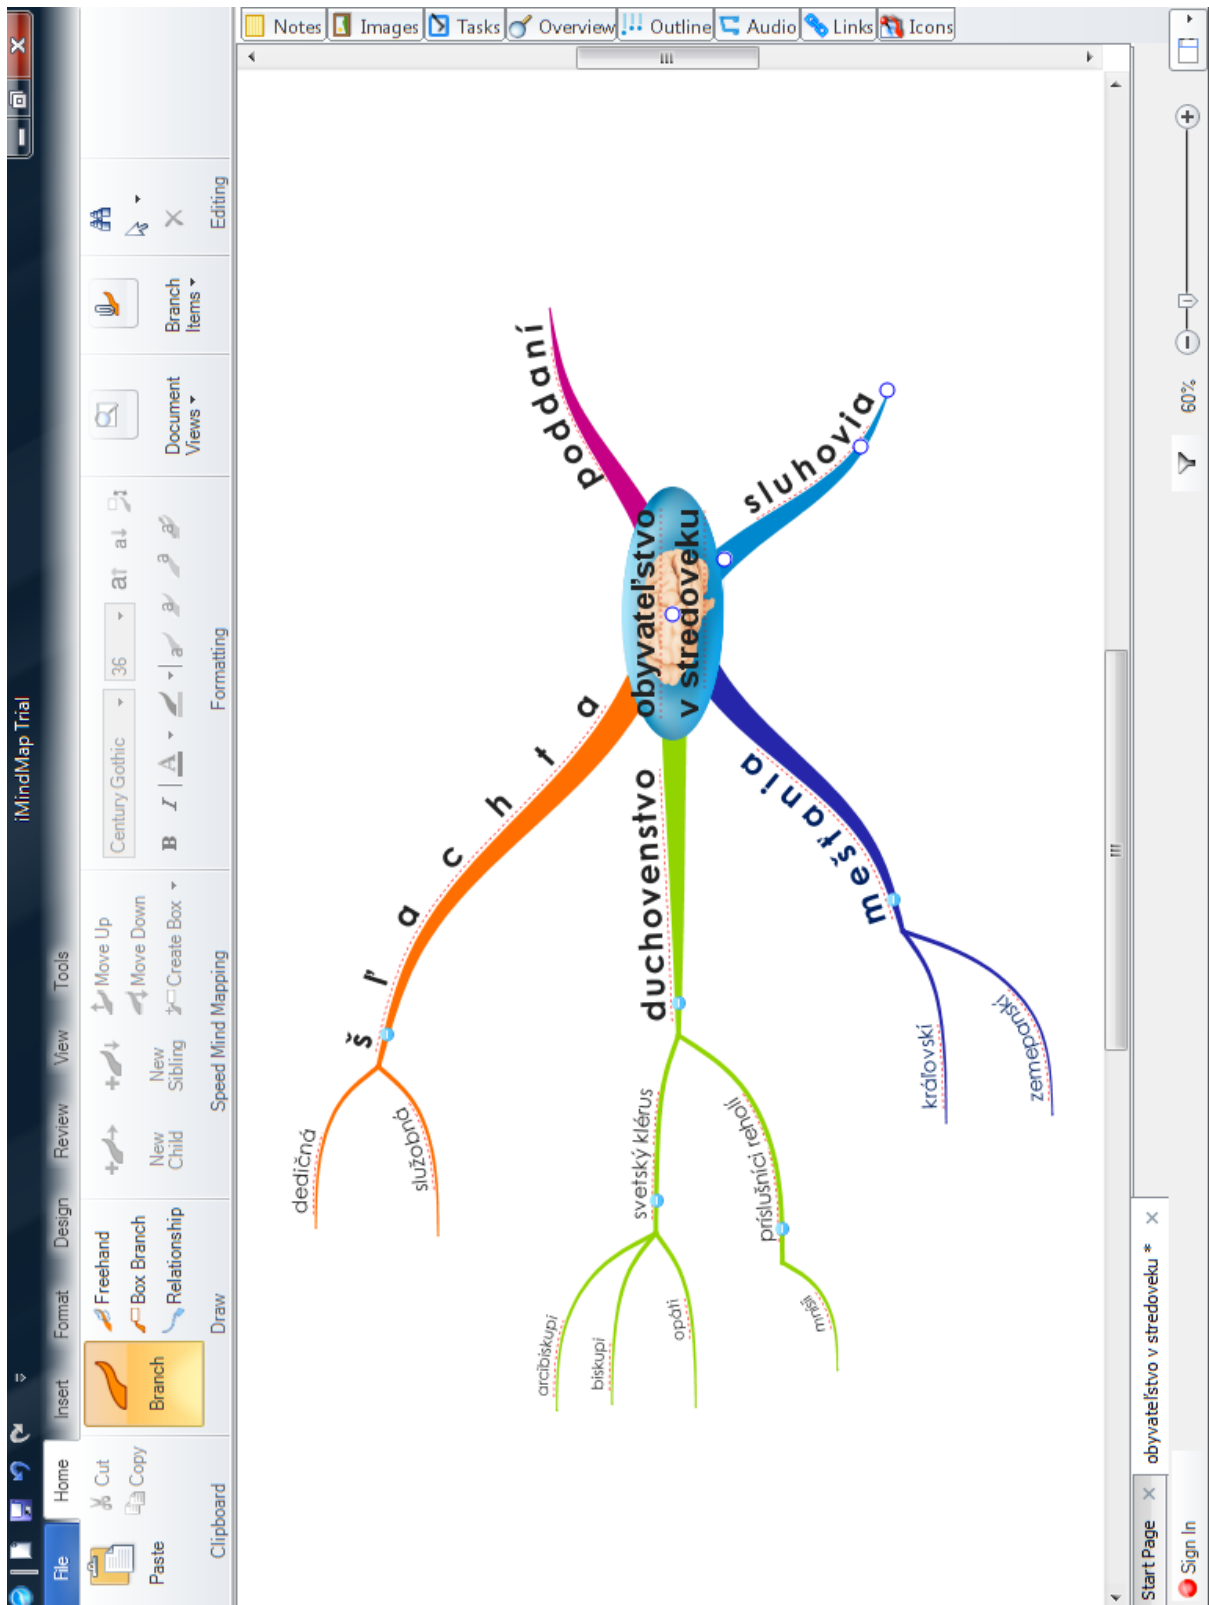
iMindMap Trial

File
Home
Insert
Format
Design
Review
View
Tools

Paste
Cut
Copy
Clipboard

Branch
Freehand
Box Branch
Relationship
Draw

New Child
New Sibling
Move Up
Move Down
Create Box
Speed Mind Mapping

Century Gothic
36
B
I
A
Formatting

Document Views
Branch Items
Editing

Notes
Images
Tasks
Overview
Outline
Audio
Links
Icons

obyvateľstvo v stredoveku
šľachta
dedičná
služobná
duchovenstvo
svetský klérus
arcibiskupi
biskupi
opáti
príslušníci reholí
mnísi
mešťania
kráľovskí
zemepanskí
sluhovia
poddaní

Start Page
obyvateľstvo v stredoveku *
Sign In
60%